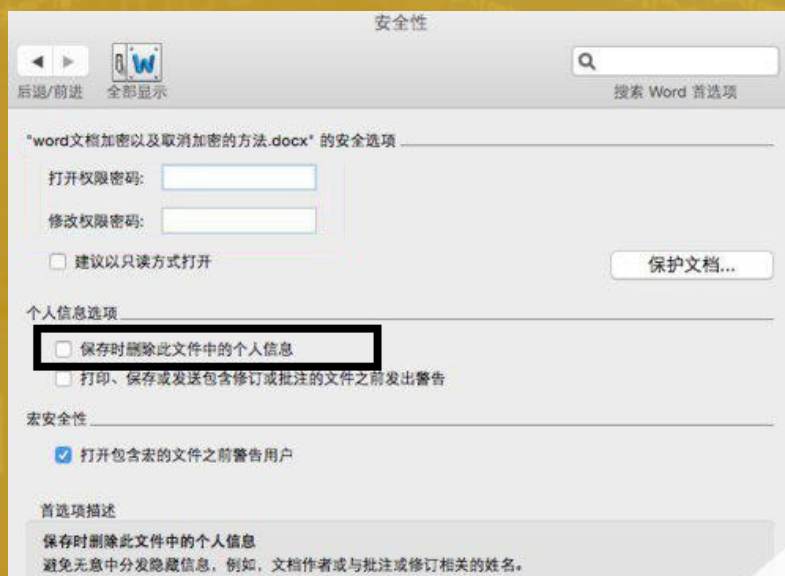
安全性

后退/前进 全部显示

搜索 Word 首选项

"word文档加密以及取消加密的方法.docx" 的安全选项

打开权限密码:

修改权限密码:

建议以只读方式打开

保护文档...

个人信息选项

保存时删除此文件中的个人信息

打印、保存或发送包含修订或批注的文件之前发出警告

宏安全性

打开包含宏的文件之前警告用户

首选项描述

保存时删除此文件中的个人信息
避免无意中分发隐藏信息，例如，文档作者或与批注或修订相关的姓名。